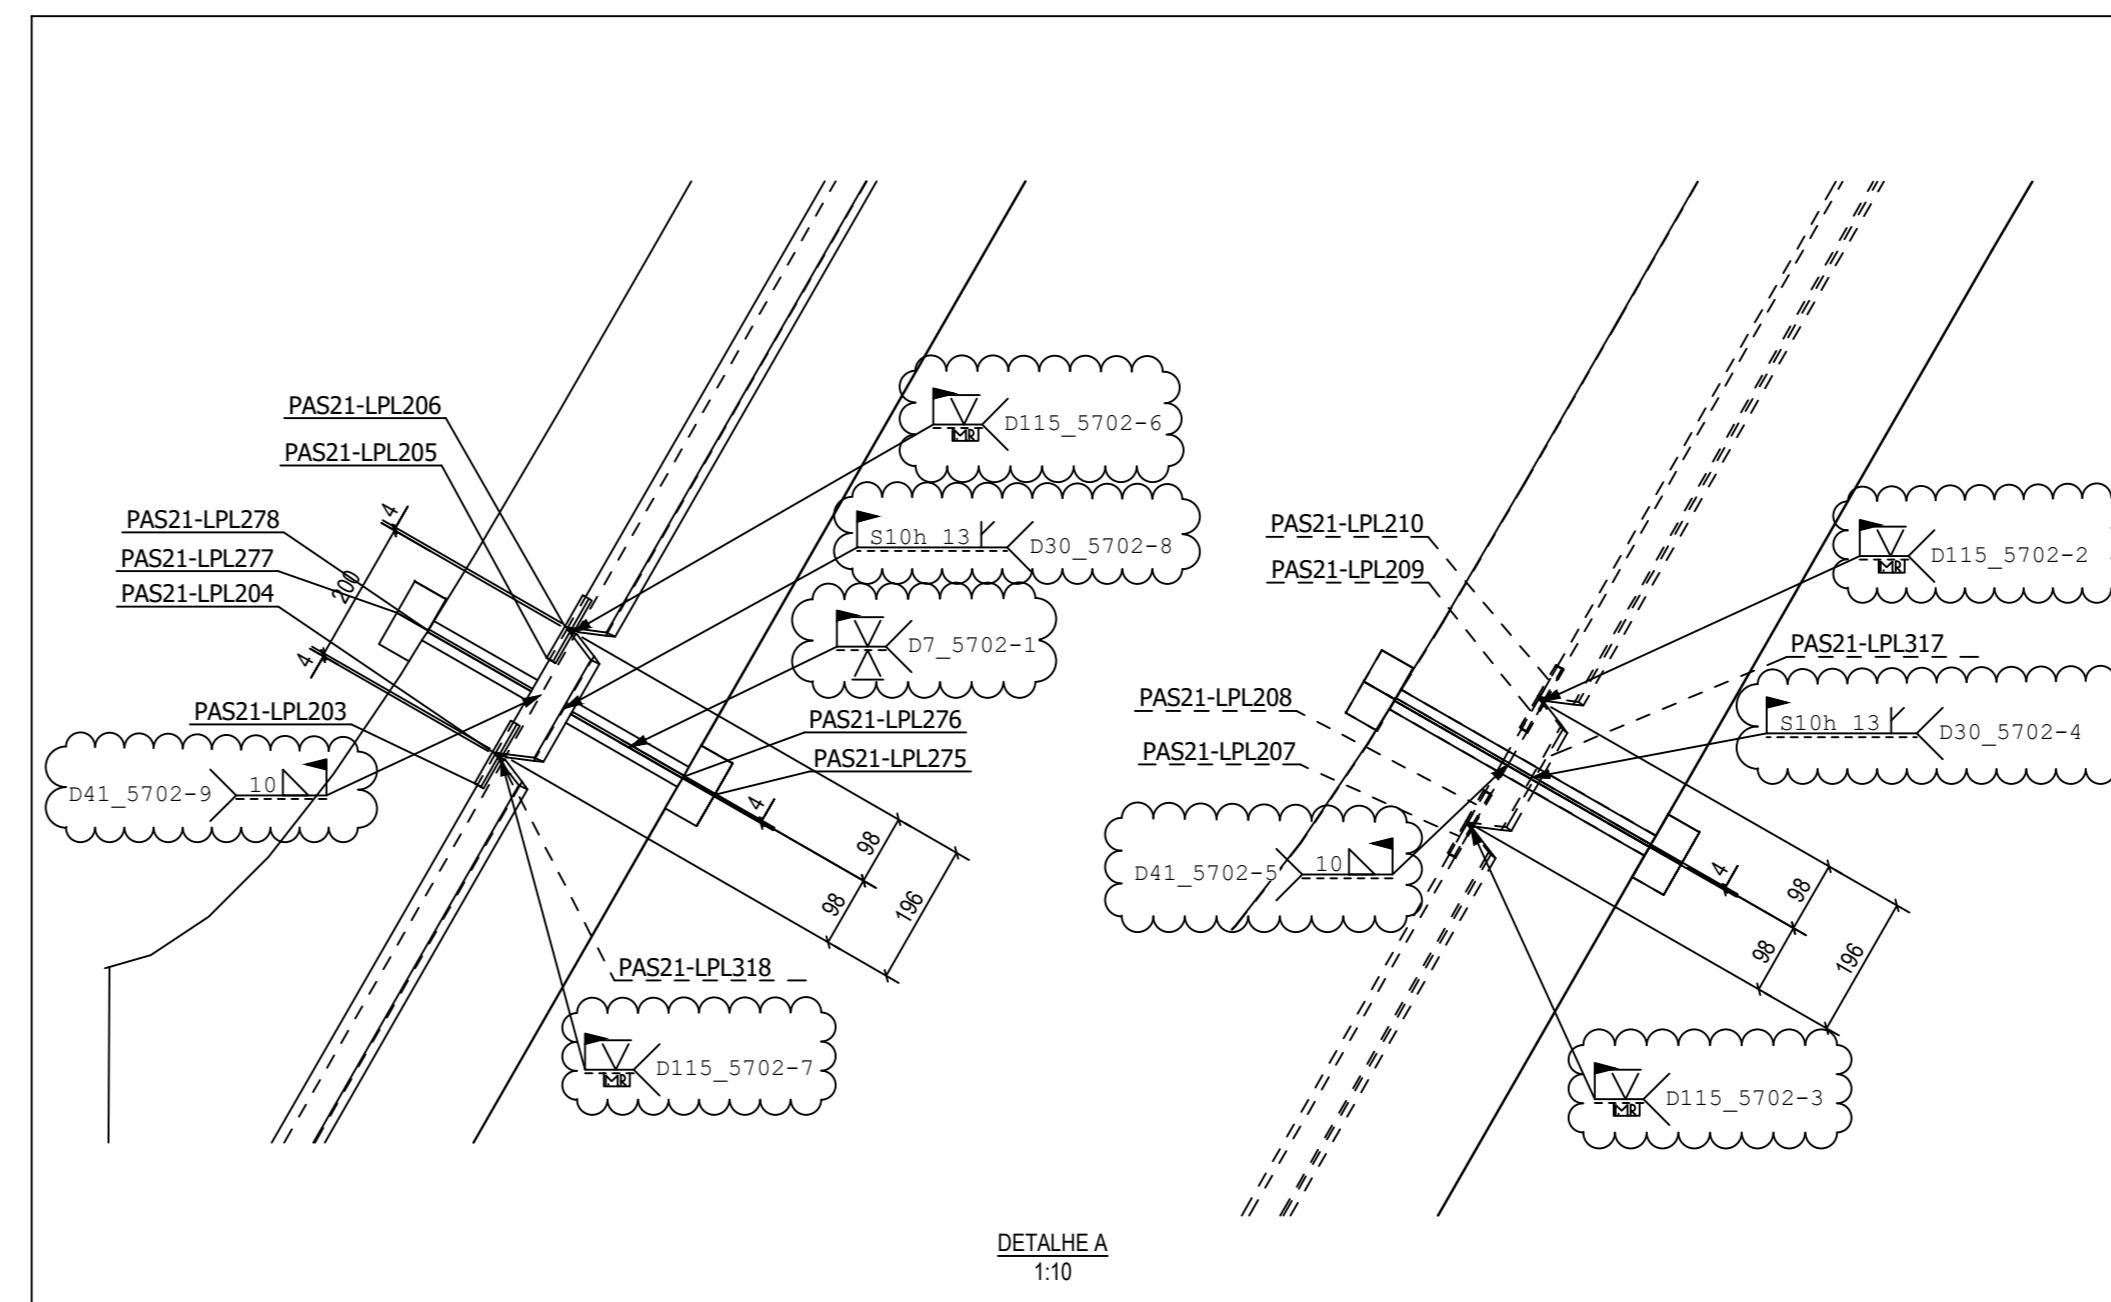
PAS21-LPL206
PAS21-LPL205
PAS21-LPL278
PAS21-LPL277
PAS21-LPL204
4
200
4
MR
D115_5702-6
S10h 13
D30_5702-8
D7_5702-1
PAS21-LPL203
D41_5702-9
10
PAS21-LPL276
PAS21-LPL275
4
98
98
196
PAS21-LPL318
MR
D115_5702-7

PAS21-LPL210
PAS21-LPL209
MR
D115_5702-2
PAS21-LPL317
PAS21-LPL208
S10h 13
D30_5702-4
PAS21-LPL207
D41_5702-5
10
4
98
98
196
MR
D115_5702-3

DETALHE A
1:10